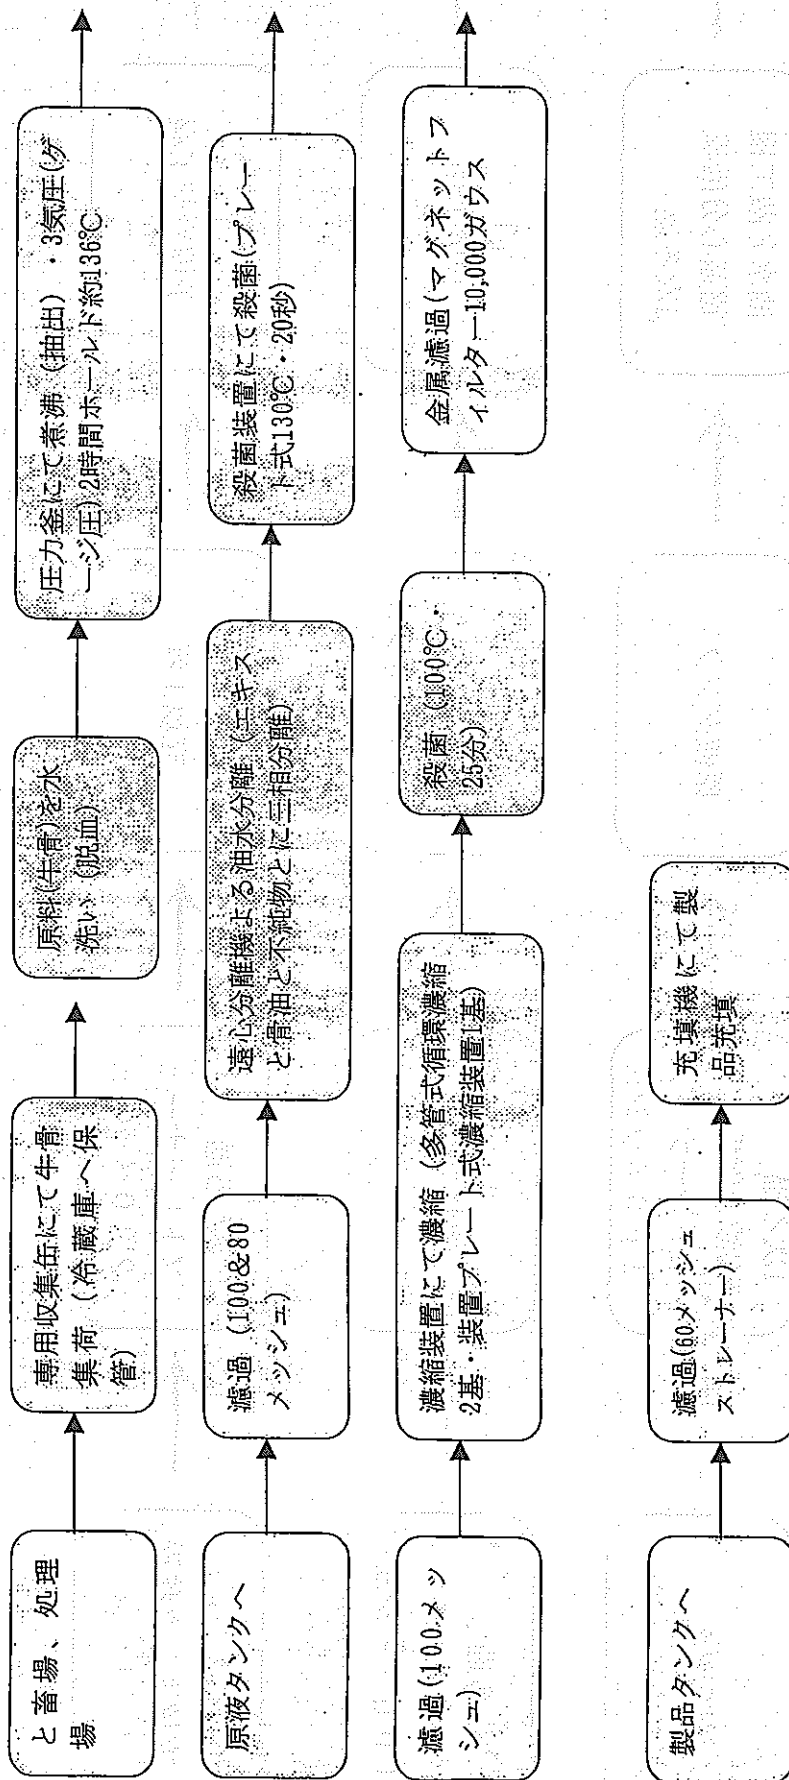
と畜場、処理場

専用収集缶にて牛骨集荷（冷蔵庫へ保管）

原料(牛骨)を水洗い（脱血）

圧力釜にて煮沸（抽出）・3気圧(ゲージ圧)2時間ホールド約136℃

原液タンクへ

濾過（100&80メッシュ）

遠心分離機よる油水分離（エキスと骨油と不純物とに三相分離）

殺菌装置にて殺菌(プレート式130℃・20秒)

濾過(100メッシュ)

濃縮装置にて濃縮（多管式循環濃縮2基・装置プレート式濃縮装置1基）

殺菌（100℃・25分）

金属濾過(マグネットフィルター10,000ガウス

製品タンクへ

濾過(60メッシュストレーナー)

充填機にて製品充填